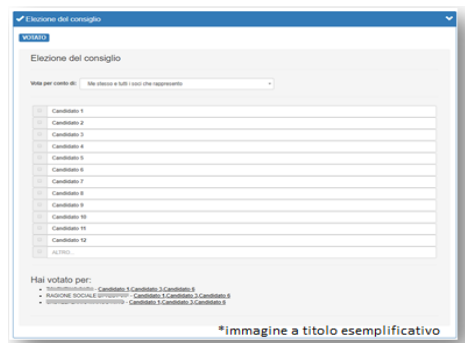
✔ Elezione del consiglio

VOTATO

Elezione del consiglio

Vota per conto di: Me stesso e tutti i soci che rappresento

Candidato 1
Candidato 2
Candidato 3
Candidato 4
Candidato 5
Candidato 6
Candidato 7
Candidato 8
Candidato 9
Candidato 10
Candidato 11
Candidato 12
ALTRO...

Hai votato per:
- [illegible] - Candidato 1-Candidato 3-Candidato 6
- RAGIONE SOCIALE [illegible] - Candidato 1-Candidato 3-Candidato 6
- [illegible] - Candidato 1-Candidato 3-Candidato 6

*immagine a titolo esemplificativo